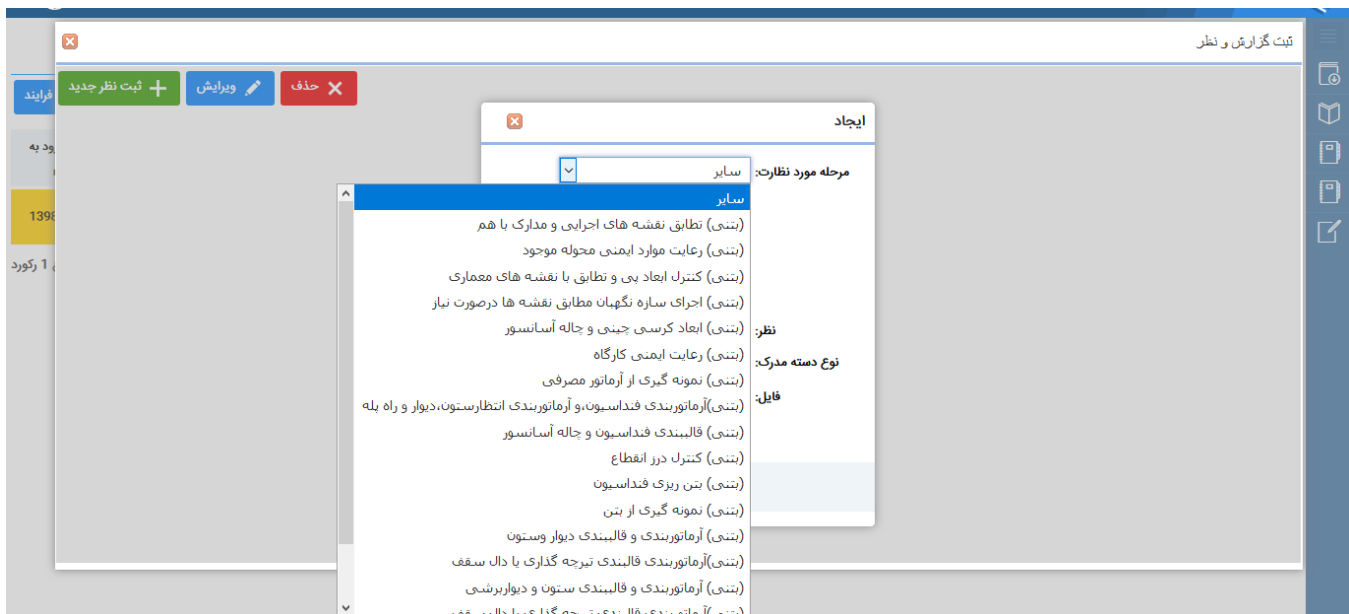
ثبت گزارش و نظر

حذف
ویرایش
ثبت نظر جدید

فرایند
ود به
1398
1 رکورد

ایجاد

مرحله مورد نظارت:
سایر

نظر:
نوع دسته مدرک:
فایل:

سایر
(بتنی) تطابق نقشه های اجرایی و مدارک با هم
(بتنی) رعایت موارد ایمنی محوله موجود
(بتنی) کنترل ابعاد پی و تطابق با نقشه های معماری
(بتنی) اجرای سازه نگهبان مطابق نقشه ها درصورت نیاز
(بتنی) ابعاد کرسی چینی و چاله آسانسور
(بتنی) رعایت ایمنی کارگاه
(بتنی) نمونه گیری از آرماتور مصرفی
(بتنی)آرماتوربندی فنداسیون،و آرماتوربندی انتظارستون،دیوار و راه پله
(بتنی) قالبندی فنداسیون و چاله آسانسور
(بتنی) کنترل درز انقطاع
(بتنی) بتن ریزی فنداسیون
(بتنی) نمونه گیری از بتن
(بتنی) آرماتوربندی و قالبندی دیوار وستون
(بتنی)آرماتوربندی قالبندی تیرچه گذاری یا دال سقف
(بتنی) آرماتوربندی و قالبندی ستون و دیواربرشی
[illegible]